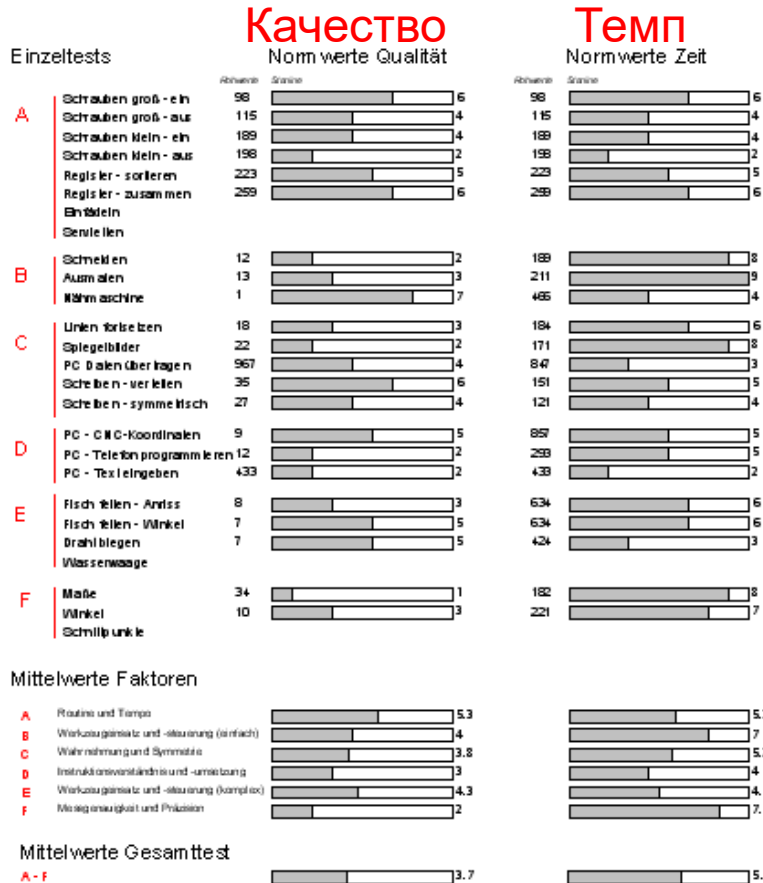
Качество

Темп

Einzeltests

Normwerte Qualität

Normwerte Zeit

| | | Rohwerte | Stanine | Rohwerte | Stanine |
|---|---|---|---|---|---|
| A | Schrauben groß - ein | 98 | 6 | 98 | 6 |
| | Schrauben groß - aus | 115 | 4 | 115 | 4 |
| | Schrauben klein - ein | 189 | 4 | 189 | 4 |
| | Schrauben klein - aus | 198 | 2 | 198 | 2 |
| | Register - sortieren | 223 | 5 | 223 | 5 |
| | Register - zusammen | 259 | 6 | 259 | 6 |
| | Einfädeln | | | | |
| | Servietten | | | | |
| B | Schneiden | 12 | 2 | 189 | 8 |
| | Ausmalen | 13 | 3 | 211 | 9 |
| | Nähmaschine | 1 | 7 | 465 | 4 |
| C | Linien fortsetzen | 18 | 3 | 184 | 6 |
| | Spiegelbilder | 22 | 2 | 171 | 8 |
| | PC Daten übertragen | 967 | 4 | 847 | 3 |
| | Schreiben - verteilen | 35 | 6 | 151 | 5 |
| | Schreiben - symmetrisch | 27 | 4 | 121 | 4 |
| D | PC - CNC-Koordinaten | 9 | 5 | 857 | 5 |
| | PC - Telefon programmieren | 12 | 2 | 293 | 5 |
| | PC - Text eingeben | 433 | 2 | 433 | 2 |
| E | Fisch feilen - Anriss | 8 | 3 | 634 | 6 |
| | Fisch feilen - Winkel | 7 | 5 | 634 | 6 |
| | Draht biegen | 7 | 5 | 424 | 3 |
| | Wasserwaage | | | | |
| F | Maße | 34 | 1 | 182 | 8 |
| | Winkel | 10 | 3 | 221 | 7 |
| | Schnittpunkte | | | | |

Mittelwerte Faktoren

| | | Qualität | Zeit |
|---|---|---|---|
| A | Routine und Tempo | 5.3 | 5. |
| B | Werkzeugeinsatz und -steuerung (einfach) | 4 | 7 |
| C | Wahrnehmung und Symmetrie | 3.8 | 5. |
| D | Instruktionsverständnis und -umsetzung | 3 | 4 |
| E | Werkzeugeinsatz und -steuerung (komplex) | 4.3 | 4. |
| F | Messgenauigkeit und Präzision | 2 | 7. |

Mittelwerte Gesamttest

| | Qualität | Zeit |
|---|---|---|
| A - F | 3.7 | 5. |